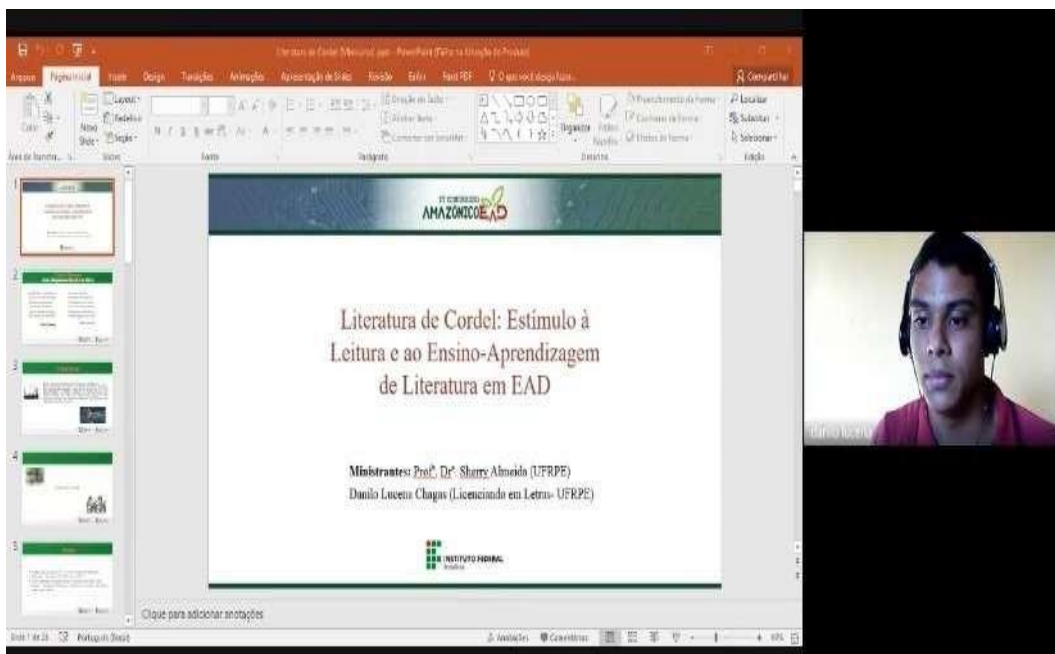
Literatura de Cordel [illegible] - PowerPoint

Arquivo Página Inicial Inserir Design Transições Animações Apresentação de Slides Revisão Exibir Foxit PDF O que você deseja fazer...

Compartilhar

Layout Redefinir Novo Slide Seção Colar Área de Transferência Slides Fonte Parágrafo Direção do Texto Alinhar Texto Converter em SmartArt Organizar Estilos Rápidos Preenchimento da Forma Contorno da Forma Efeitos de Forma Desenho Localizar Substituir Selecionar Edição

AMAZÔNICO EAD

Literatura de Cordel: Estímulo à Leitura e ao Ensino-Aprendizagem de Literatura em EAD

Ministrantes: Profª. Drª. Sherry Almeida (UFRPE)
Danilo Lucena Chagas (Licenciando em Letras- UFRPE)

INSTITUTO FEDERAL

Clique para adicionar anotações

Slide 1 de 26 Português (Brasil) Anotações Comentários

Danilo Lucena